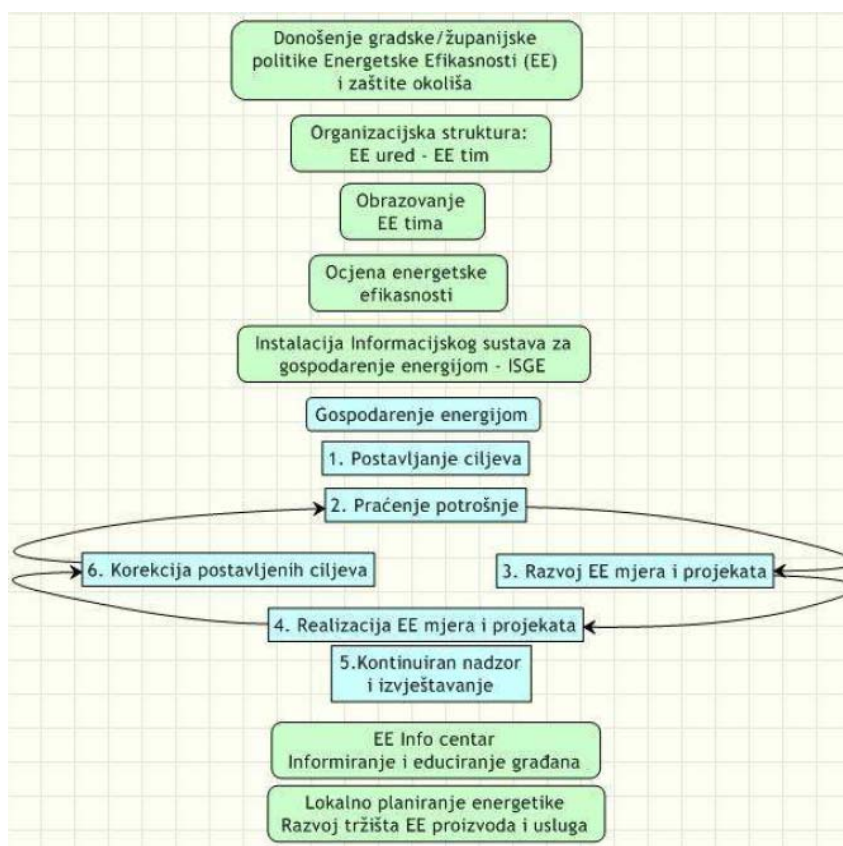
Donošenje gradske/županijske politike Energetske Efikasnosti (EE) i zaštite okoliša

Organizacijska struktura: EE ured - EE tim

Obrazovanje EE tima

Ocjena energetske efikasnosti

Instalacija Informacijskog sustava za gospodarenje energijom - ISGE

Gospodarenje energijom

1. Postavljanje ciljeva

2. Praćenje potrošnje

6. Korekcija postavljenih ciljeva

3. Razvoj EE mjera i projekata

4. Realizacija EE mjera i projekata

5.Kontinuiran nadzor i izvještavanje

EE Info centar Informiranje i educiranje građana

Lokalno planiranje energetike Razvoj tržišta EE proizvoda i usluga